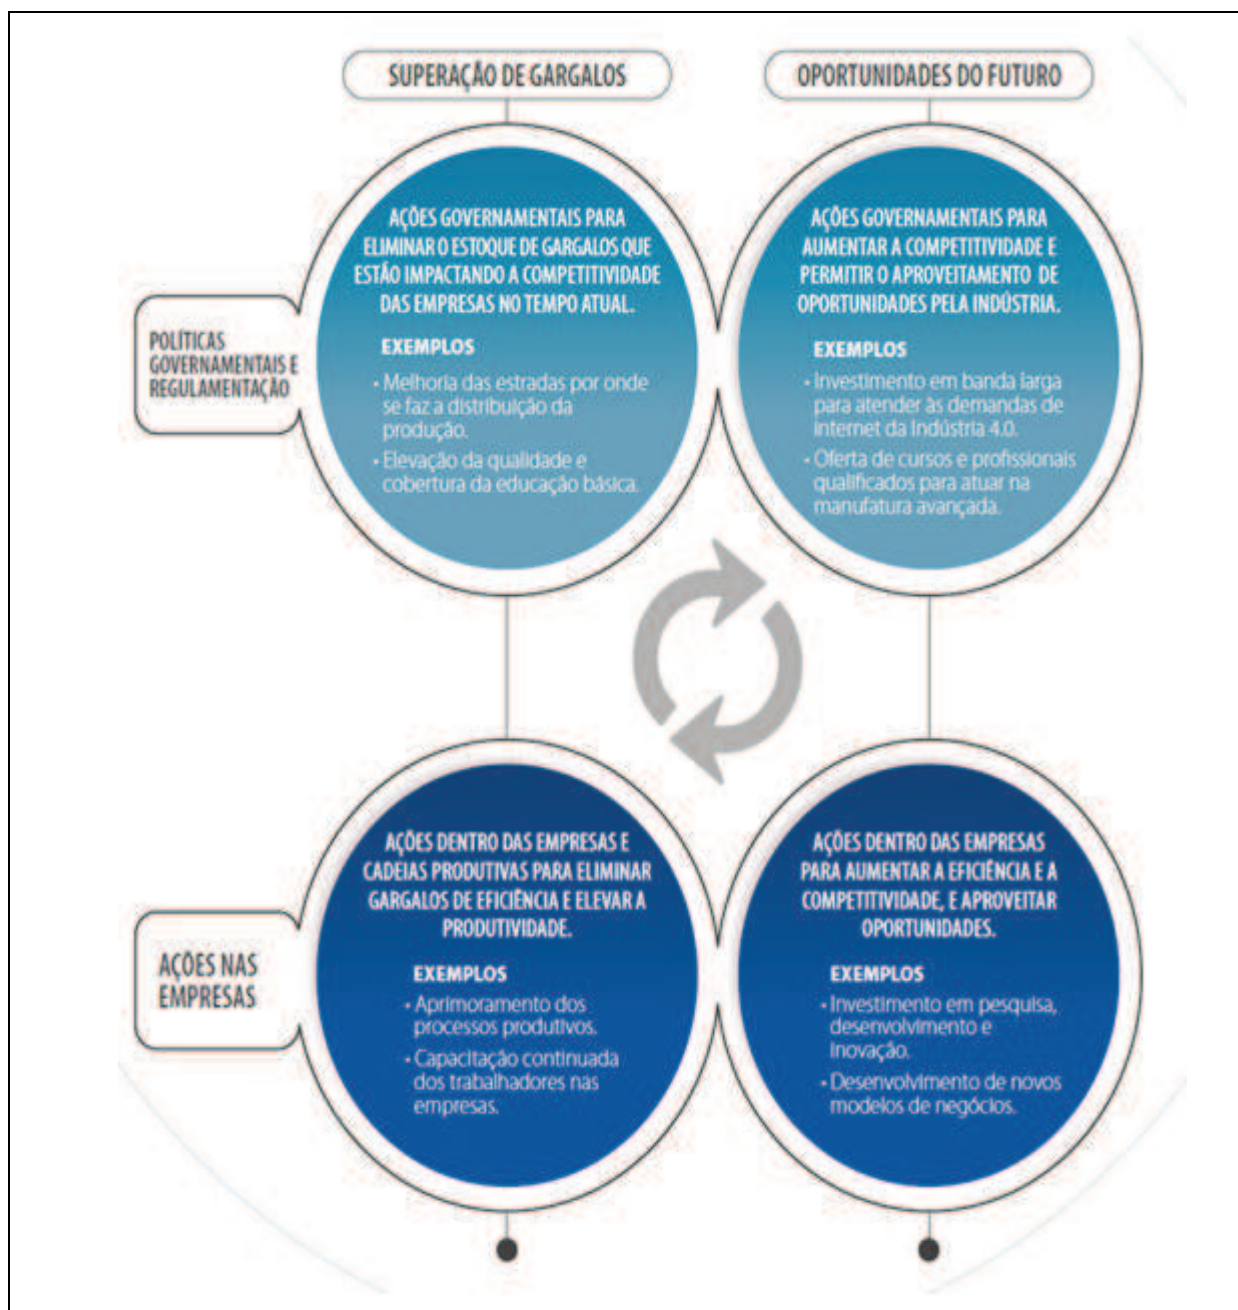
SUPERAÇÃO DE GARGALOS

OPORTUNIDADES DO FUTURO

POLÍTICAS GOVERNAMENTAIS E REGULAMENTAÇÃO

AÇÕES GOVERNAMENTAIS PARA ELIMINAR O ESTOQUE DE GARGALOS QUE ESTÃO IMPACTANDO A COMPETITIVIDADE DAS EMPRESAS NO TEMPO ATUAL.

EXEMPLOS
• Melhoria das estradas por onde se faz a distribuição da produção.
• Elevação da qualidade e cobertura da educação básica.

AÇÕES GOVERNAMENTAIS PARA AUMENTAR A COMPETITIVIDADE E PERMITIR O APROVEITAMENTO DE OPORTUNIDADES PELA INDÚSTRIA.

EXEMPLOS
• Investimento em banda larga para atender às demandas de internet da Indústria 4.0.
• Oferta de cursos e profissionais qualificados para atuar na manufatura avançada.

AÇÕES NAS EMPRESAS

AÇÕES DENTRO DAS EMPRESAS E CADEIAS PRODUTIVAS PARA ELIMINAR GARGALOS DE EFICIÊNCIA E ELEVAR A PRODUTIVIDADE.

EXEMPLOS
• Aprimoramento dos processos produtivos.
• Capacitação continuada dos trabalhadores nas empresas.

AÇÕES DENTRO DAS EMPRESAS PARA AUMENTAR A EFICIÊNCIA E A COMPETITIVIDADE, E APROVEITAR OPORTUNIDADES.

EXEMPLOS
• Investimento em pesquisa, desenvolvimento e inovação.
• Desenvolvimento de novos modelos de negócios.